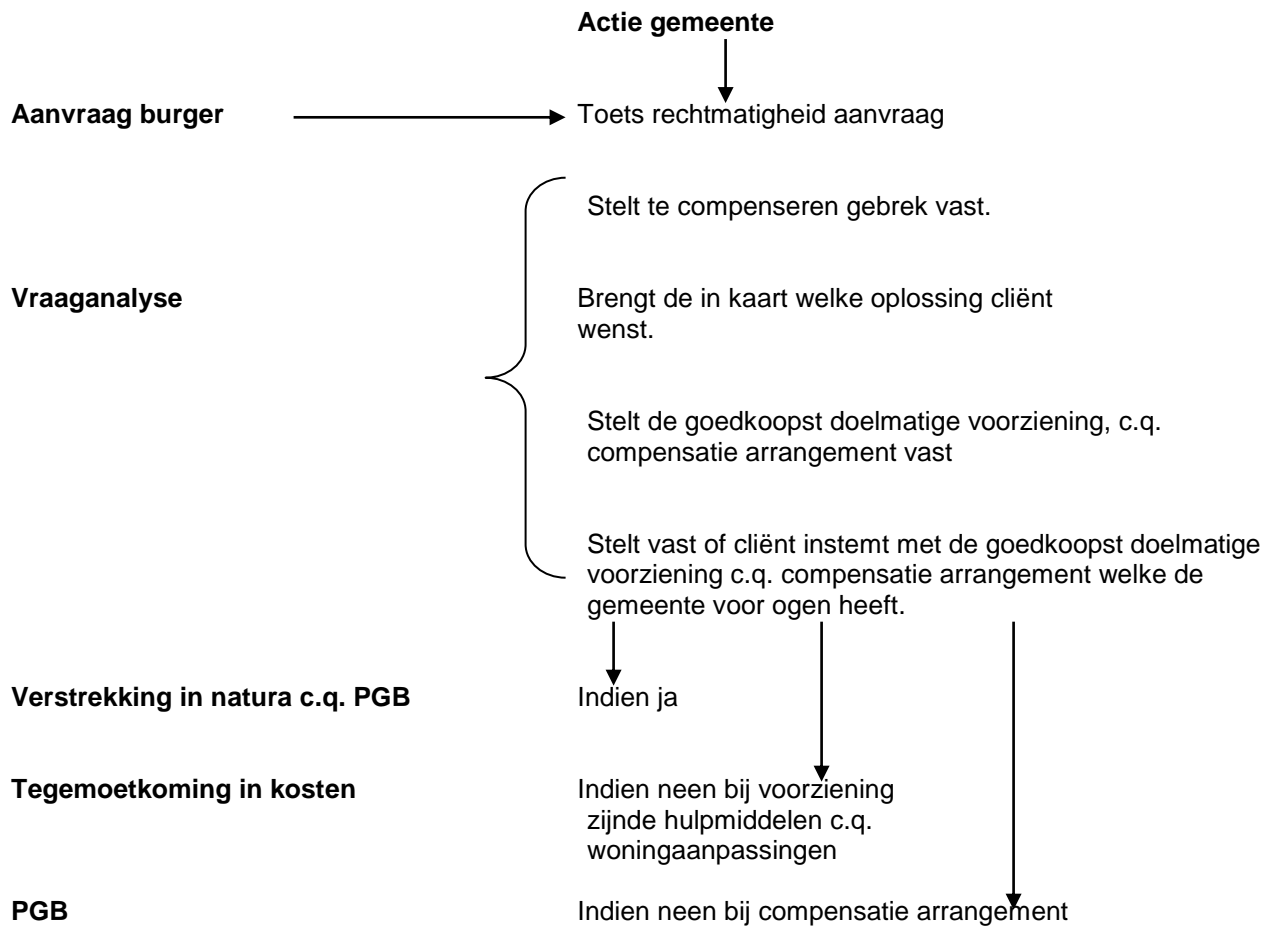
**Actie gemeente**

**Aanvraag burger** Toets rechtmatigheid aanvraag

Stelt te compenseren gebrek vast.

**Vraaganalyse** Brengt de in kaart welke oplossing cliënt wenst.

Stelt de goedkoopst doelmatige voorziening, c.q. compensatie arrangement vast

Stelt vast of cliënt instemt met de goedkoopst doelmatige voorziening c.q. compensatie arrangement welke de gemeente voor ogen heeft.

**Verstrekking in natura c.q. PGB** Indien ja

**Tegemoetkoming in kosten** Indien neen bij voorziening zijnde hulpmiddelen c.q. woningaanpassingen

**PGB** Indien neen bij compensatie arrangement